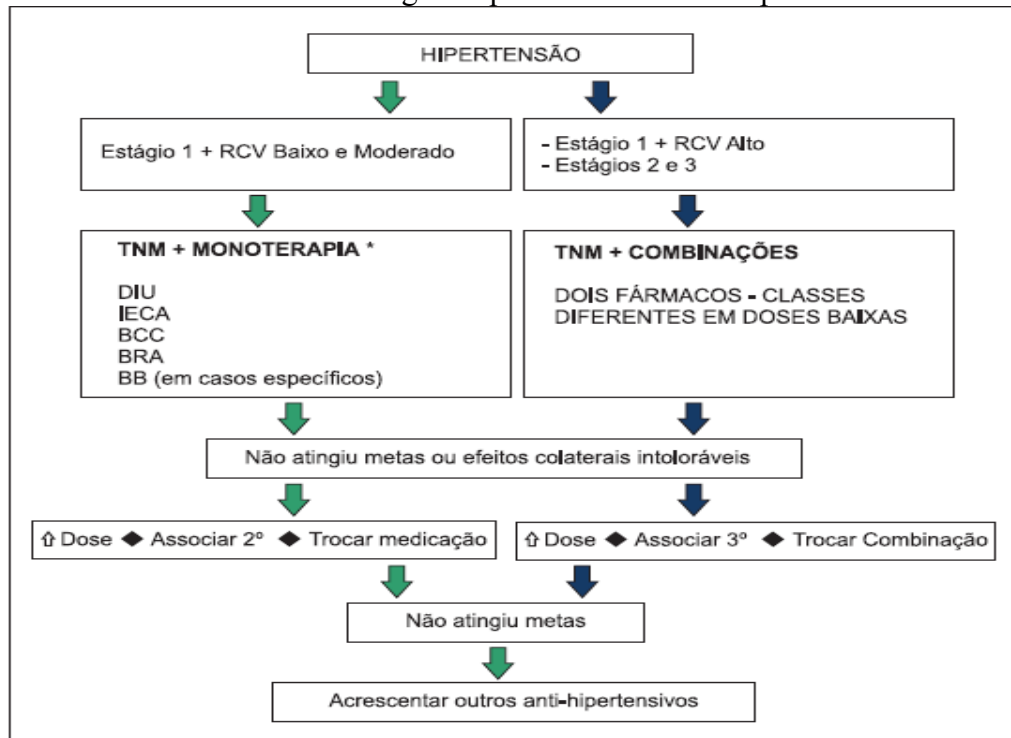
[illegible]

HIPERTENSÃO

Estágio 1 + RCV Baixo e Moderado

- Estágio 1 + RCV Alto
- Estágios 2 e 3

TNM + MONOTERAPIA *

DIU
IECA
BCC
BRA
BB (em casos específicos)

TNM + COMBINAÇÕES

DOIS FÁRMACOS - CLASSES DIFERENTES EM DOSES BAIXAS

Não atingiu metas ou efeitos colaterais intoleráveis

⇧ Dose ◆ Associar 2º ◆ Trocar medicação

⇧ Dose ◆ Associar 3º ◆ Trocar Combinação

Não atingiu metas

Acrescentar outros anti-hipertensivos